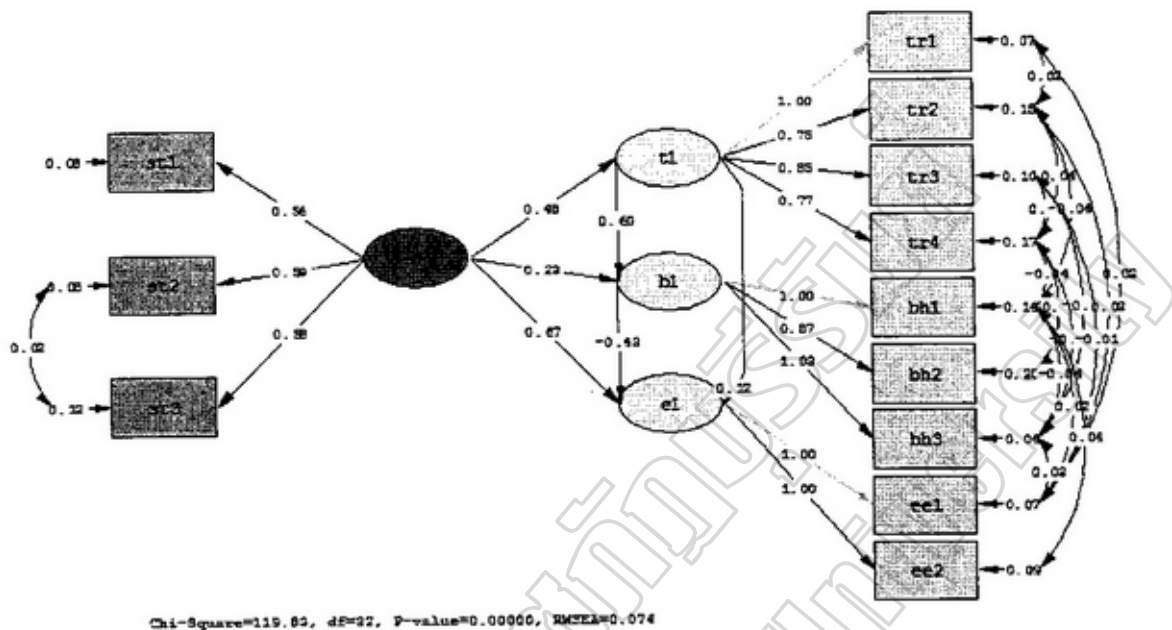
0.08 st1
0.08 st2
0.02
0.12 st3
0.56
0.59
0.88
0.48
0.23
0.67
t1
0.60
bl
-0.43
el
0.32
1.00
0.78
0.85
0.77
1.00
0.87
1.03
1.00
1.00
tr1 0.07
tr2 0.15
tr3 0.10
tr4 0.17
bh1 0.14
bh2 0.20
bh3 0.04
ee1 0.07
ee2 0.09
0.02
0.06
-0.04
-0.04
0.02
-0.0
0.02
-0.01
-0.04
0.02
0.04
0.02
Chi-Square=119.83, df=32, P-value=0.00000, RMSEA=0.074